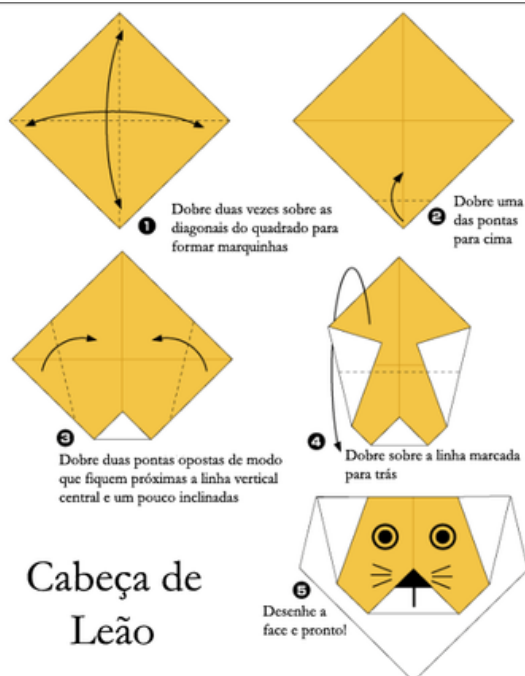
1 Dobre duas vezes sobre as diagonais do quadrado para formar marquinhas

2 Dobre uma das pontas para cima

3 Dobre duas pontas opostas de modo que fiquem próximas a linha vertical central e um pouco inclinadas

4 Dobre sobre a linha marcada para trás

Cabeça de Leão

5 Desenhe a face e pronto!